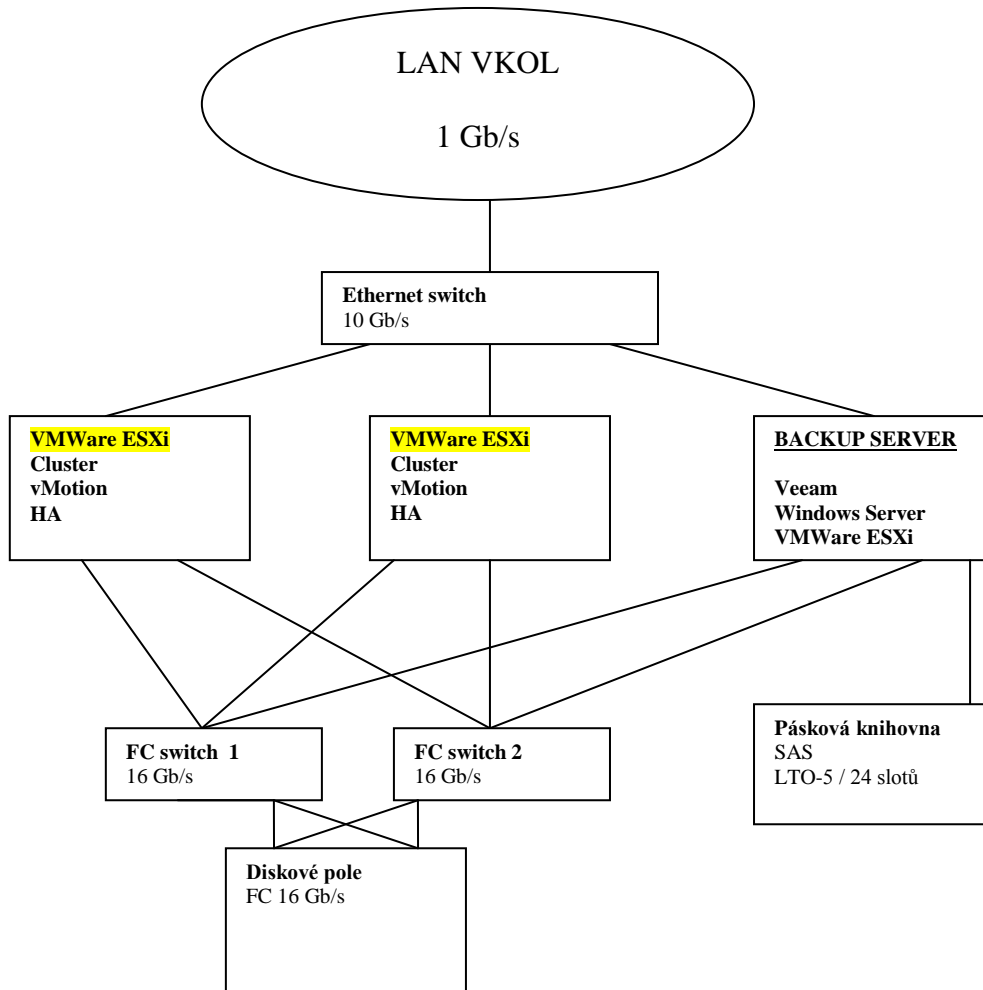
LAN VKOL

1 Gb/s

**Ethernet switch**
10 Gb/s

**VMWare ESXi**
**Cluster**
**vMotion**
**HA**

**VMWare ESXi**
**Cluster**
**vMotion**
**HA**

**BACKUP SERVER**

**Veeam**
**Windows Server**
**VMWare ESXi**

**FC switch 1**
16 Gb/s

**FC switch 2**
16 Gb/s

**Pásková knihovna**
SAS
LTO-5 / 24 slotů

**Diskové pole**
FC 16 Gb/s